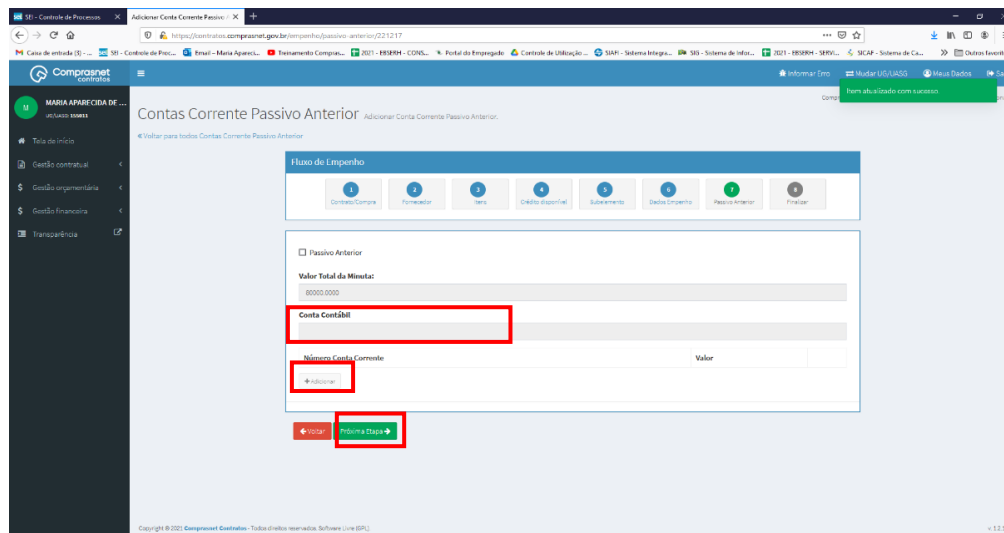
SEI - Controle de Processos
Adicionar Conta Corrente Passivo A
https://contratos.comprasnet.gov.br/empenho/passivo-anterior/221217
Caixa de entrada (3) - ... SEI - Controle de Proc... Email – Maria Apareci... Treinamento Compras... 2021 - EBSERH - CONS... Portal do Empregado Controle de Utilização ... SIAFI - Sistema Integra... SIG - Sistema de Infor... 2021 - EBSERH - SERV... SICAF - Sistema de Ca... Outros favoritos

Comprasnet contratos
Informar Erro
Mudar UG/UASG
Meus Dados
Item atualizado com sucesso.

MARIA APARECIDA DE ...
UG/UASG: 155011
Tela de início
Gestão contratual
Gestão orçamentária
Gestão financeira
Transparência

Contas Corrente Passivo Anterior Adicionar Conta Corrente Passivo Anterior.
« Voltar para todos Contas Corrente Passivo Anterior

Fluxo de Empenho
1 Contrato/Compra
2 Fornecedor
3 Itens
4 Crédito disponível
5 Subelemento
6 Dados Empenho
7 Passivo Anterior
8 Finalizar

Passivo Anterior
Valor Total da Minuta:
80000.0000
Conta Contábil
Número Conta Corrente
Valor
+ Adicionar

Voltar
Próxima Etapa

Copyright © 2021 Comprasnet Contratos - Todos direitos reservados. Software Livre (GPL).